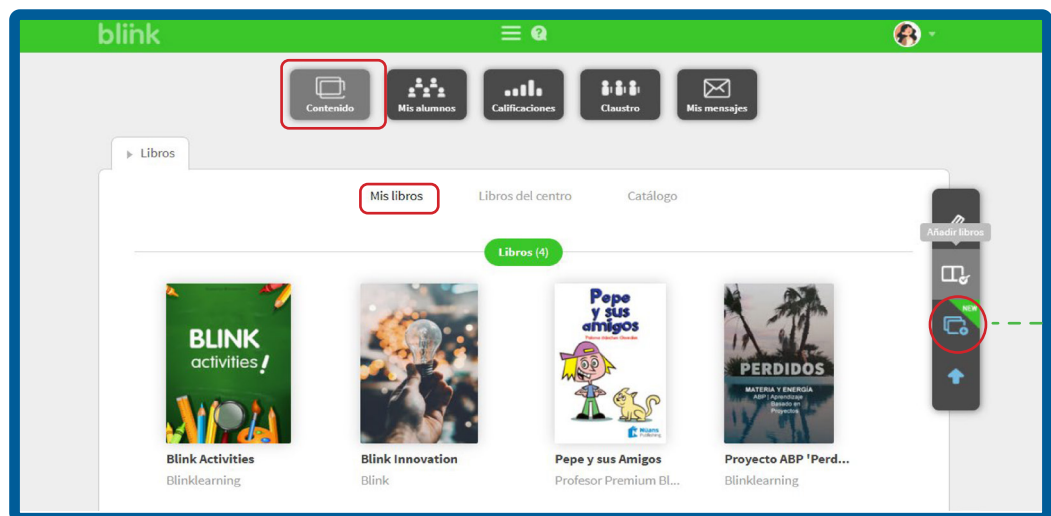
blink

Contenido
Mis alumnos
Calificaciones
Claustro
Mis mensajes

Libros

Mis libros
Libros del centro
Catálogo

Libros (4)

Añadir libros
NEW

BLINK activities!
Blink Activities
Blinklearning

Blink Innovation
Blink

Pepe y sus amigos
Pepe y sus Amigos
Profesor Premium Bl...

PERDIDOS
MATERIA Y ENERGÍA
ABP | Aprendizaje Basado en Proyectos
Proyecto ABP 'Perd...
Blinklearning